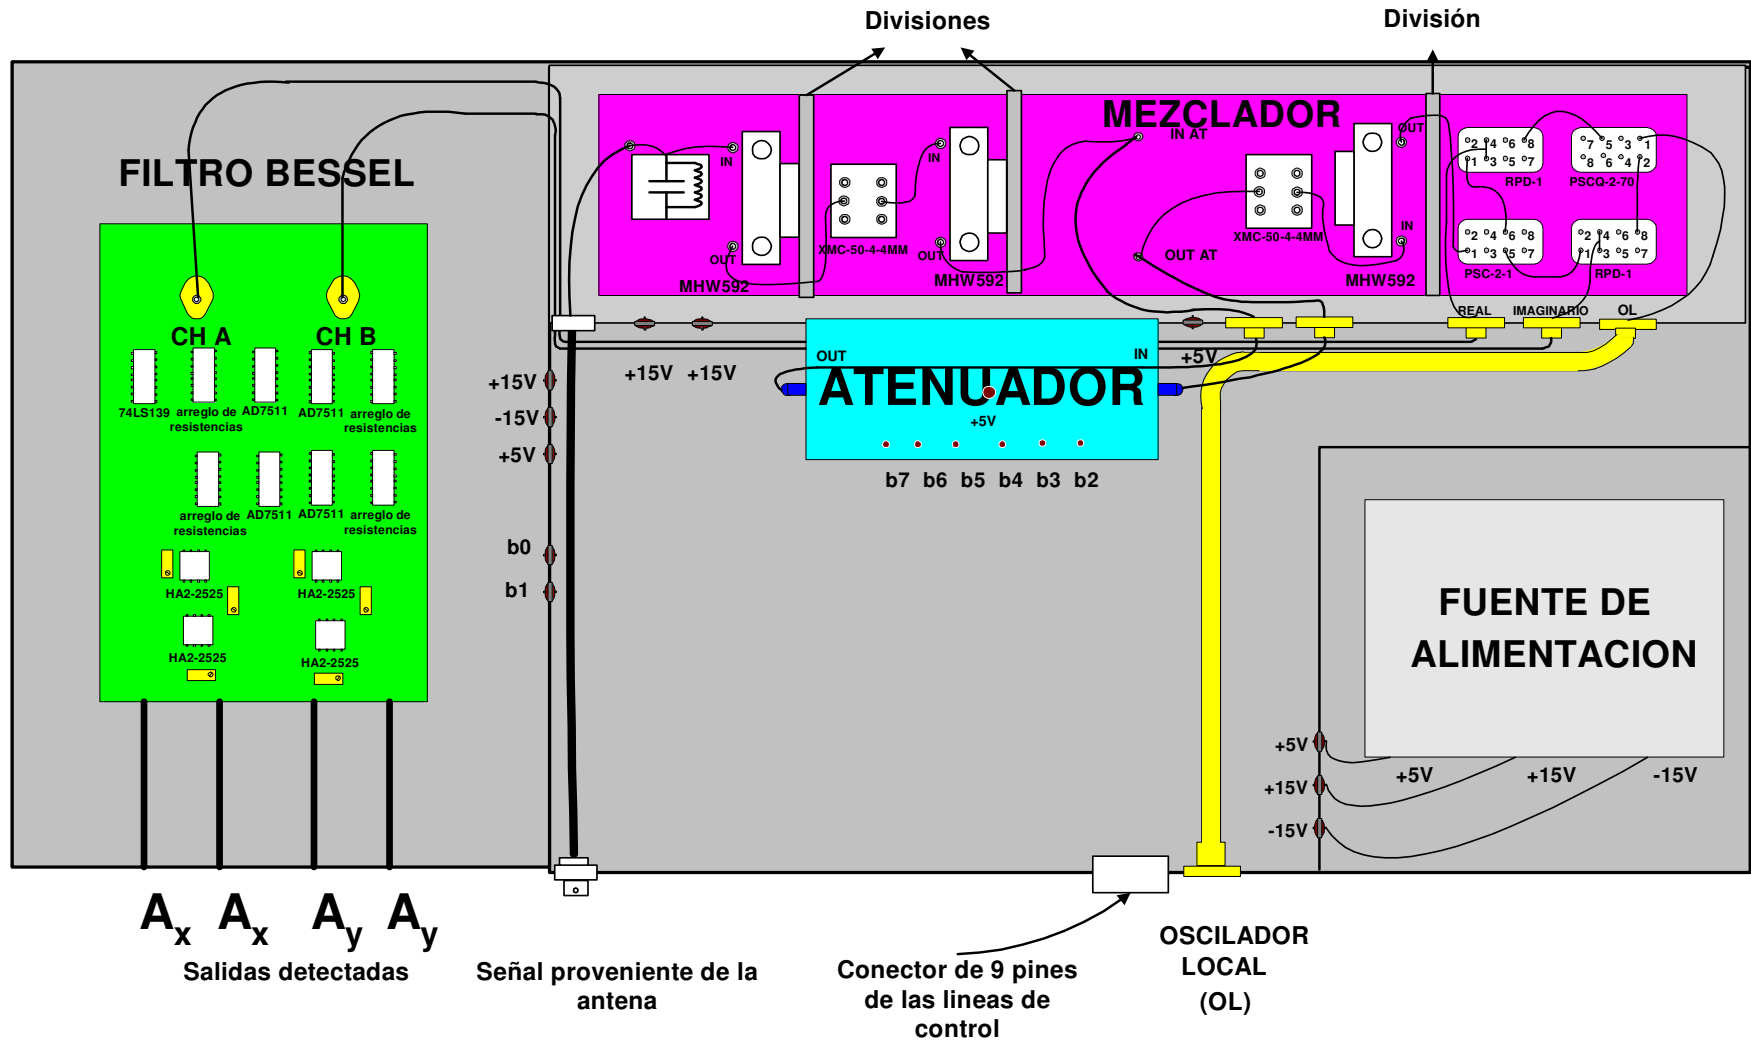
Divisiones

División

FILTRO BESSEL

MEZCLADOR

IN AT

OUT

IN

OUT

XMC-50-4-4MM

IN

OUT

MHW592

MHW592

OUT AT

XMC-50-4-4MM

IN

MHW592

RPD-1

PSCQ-2-70

PSC-2-1

RPD-1

REAL

IMAGINARIO

OL

CH A

CH B

74LS139

arreglo de resistencias

AD7511

AD7511

arreglo de resistencias

arreglo de resistencias

AD7511

AD7511

arreglo de resistencias

HA2-2525

HA2-2525

HA2-2525

HA2-2525

+15V

-15V

+5V

b0

b1

+15V +15V

OUT

IN

ATENUADOR

+5V

+5V

b7 b6 b5 b4 b3 b2

FUENTE DE ALIMENTACION

+5V

+15V

-15V

+5V

+15V

-15V

$A_x$ $A_x$ $A_y$ $A_y$

Salidas detectadas

Señal proveniente de la antena

Conector de 9 pines de las lineas de control

OSCILADOR LOCAL (OL)